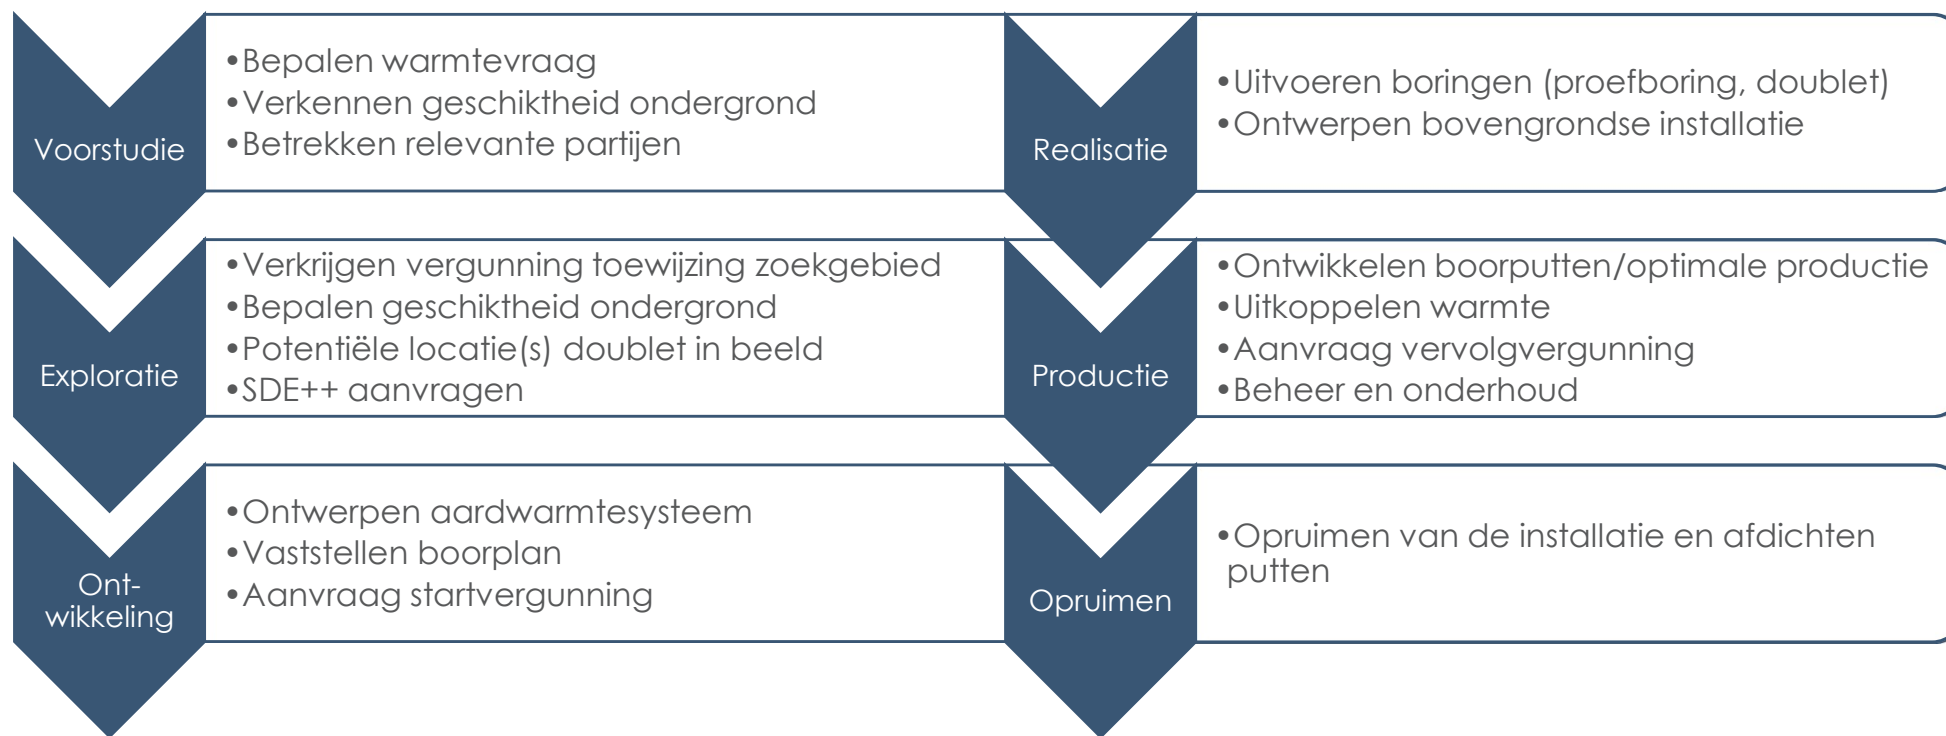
Voorstudie

•Bepalen warmtevraag
•Verkennen geschiktheid ondergrond
•Betrekken relevante partijen

Exploratie

•Verkrijgen vergunning toewijzing zoekgebied
•Bepalen geschiktheid ondergrond
•Potentiële locatie(s) doublet in beeld
•SDE++ aanvragen

Ont-wikkeling

•Ontwerpen aardwarmtesysteem
•Vaststellen boorplan
•Aanvraag startvergunning

Realisatie

•Uitvoeren boringen (proefboring, doublet)
•Ontwerpen bovengrondse installatie

Productie

•Ontwikkelen boorputten/optimale productie
•Uitkoppelen warmte
•Aanvraag vervolgvergunning
•Beheer en onderhoud

Opruimen

•Opruimen van de installatie en afdichten putten